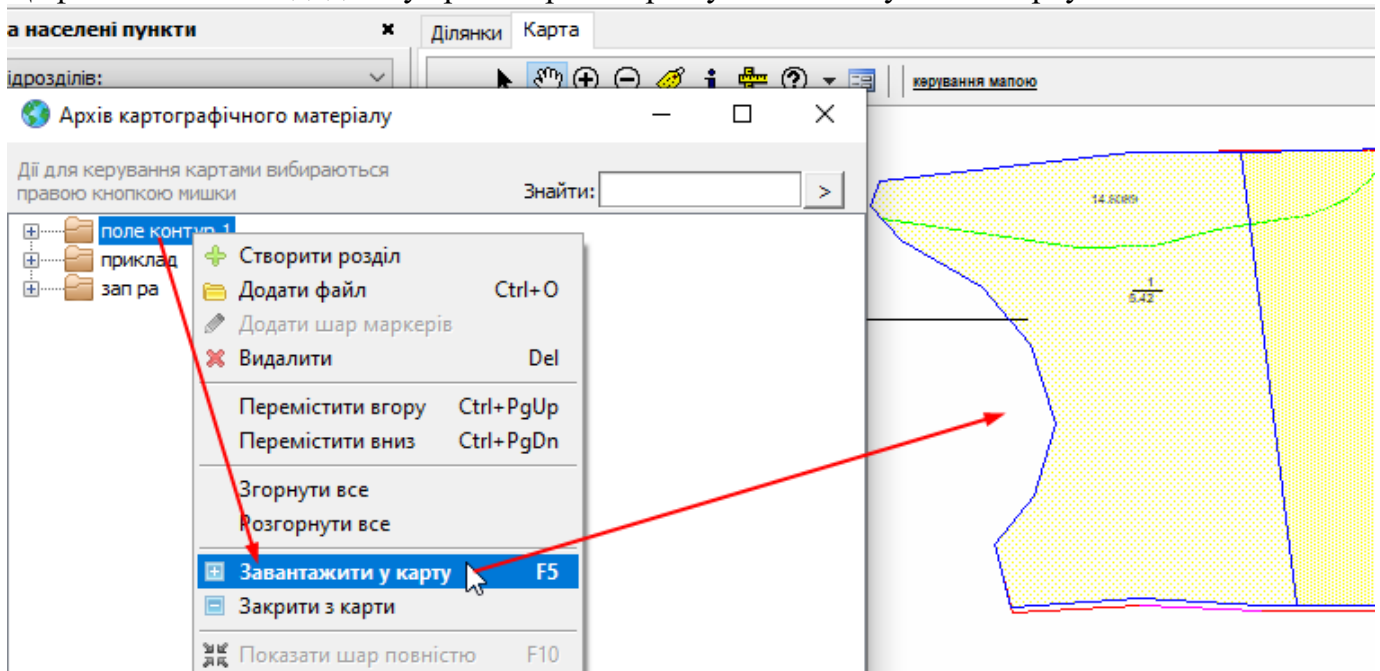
а населені пункти
ідрозділів:
Ділянки Карта
керування мапою
Архів картографічного матеріалу
Дії для керування картами вибираються правою кнопкою мишки
Знайти:
>
поле контур 1
приклад
зап ра
Створити розділ
Додати файл Ctrl+O
Додати шар маркерів
Видалити Del
Перемістити вгору Ctrl+PgUp
Перемістити вниз Ctrl+PgDn
Згорнути все
Розгорнути все
Завантажити у карту F5
Закрити з карти
Показати шар повністю F10
14.6089
$\frac{1}{6.42}$